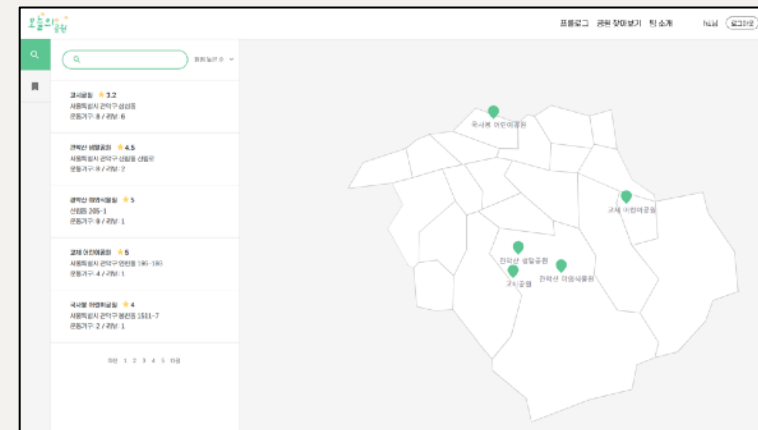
오늘의 공원

프롤로그 공원 찾아보기 팀 소개 님 로그아웃

평점 높은 순

코사골원 ★ 3.2
서울특별시 관악구 삼성동
운동기구: 8 / 리뷰: 6

관악산 생태공원 ★ 4.5
서울특별시 관악구 신림동 산56-1
운동기구: 0 / 리뷰: 2

청룡산 어린이공원 ★ 5
신림동 205-1
운동기구: 0 / 리뷰: 1

코비 어린이공원 ★ 5
서울특별시 관악구 봉천동 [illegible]
운동기구: 4 / 리뷰: 1

국사봉 어린이공원 ★ 4
서울특별시 관악구 봉천동 1511-7
운동기구: 2 / 리뷰: 1

이전 1 2 3 4 5 다음

국사봉 어린이공원
고재 어린이공원
관악산 생태공원
관악산 어린이공원
코비공원